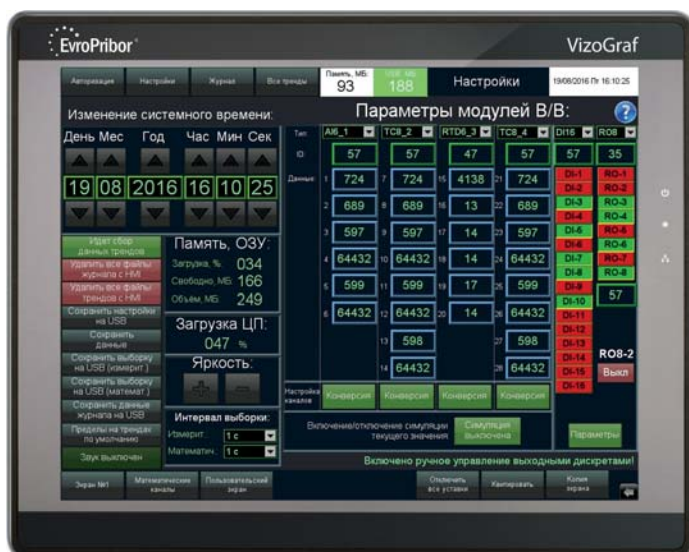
EvroPribor
VizoGraf

Авторизация
Настройки
Журнал
Все тренды
Память, МБ:
93
188
Настройки
19/08/2016 Пт 16:10:25

Изменение системного времени:
День Мес Год Час Мин Сек
19 08 2016 16 10 25

Параметры модулей В/В:
?

| Тип | AI6_1 | TC8_2 | RTD6_3 | TC8_4 | DI16 | RO8 |
|---|---|---|---|---|---|---|
| ID | 57 | 57 | 47 | 57 | 57 | 35 |
| Данные | 1 724 | 7 724 | 15 4138 | 21 724 | DI-1 | RO-1 |
| | 2 689 | 8 689 | 16 13 | 22 689 | DI-2 | RO-2 |
| | 3 597 | 9 597 | 17 14 | 23 597 | DI-3 | RO-3 |
| | 4 64432 | 10 64432 | 18 14 | 24 64432 | DI-4 | RO-4 |
| | 5 599 | 11 599 | 19 17 | 25 599 | DI-5 | RO-5 |
| | 6 64432 | 12 64432 | 20 14 | 26 64432 | DI-6 | RO-6 |
| | | 13 598 | | 27 598 | DI-7 | RO-7 |
| | | 14 64432 | | 28 64432 | DI-8 | RO-8 |
| | | | | | DI-9 | 57 |
| | | | | | DI-10 | |
| | | | | | DI-11 | |
| | | | | | DI-12 | |
| | | | | | DI-13 | RO8-2 |
| | | | | | DI-14 | Выкл |
| | | | | | DI-15 | |
| | | | | | DI-16 | |

Идет сбор данных трендов
Удалить все файлы журнала с HMI
Удалить все файлы трендов с HMI
Сохранить настройки на USB
Сохранить данные
Сохранить выборку на USB (измерит.)
Сохранить выборку на USB (математ.)
Сохранить данные журнала на USB
Пределы на трендах по умолчанию
Звук выключен

Память, ОЗУ:
Загрузка, % 034
Свободно, МБ 166
Объем, МБ 249

Загрузка ЦП:
047 %

Яркость:

Интервал выборки:
Измерит. 1 с
Математич. 1 с

Настройка каналов
Конверсия
Конверсия
Конверсия
Конверсия

Включение/отключение симуляции текущего значения
Симуляция выключена
Параметры

Включено ручное управление выходными дискретами!

Экран №1
Математические каналы
Пользовательский экран
Отключить все уставки
Квитировать
Копия экрана